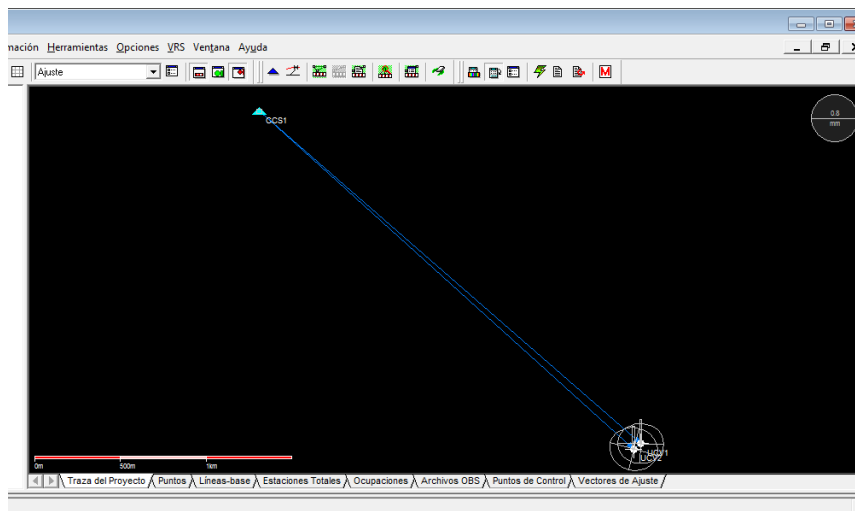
mación Herramientas Opciones VRS Ventana Ayuda

Ajuste

GCS1

0.8
mm

UCV1
UCV2

0m 500m 1km

Traza del Proyecto | Puntos | Líneas-base | Estaciones Totales | Ocupaciones | Archivos OBS | Puntos de Control | Vectores de Ajuste